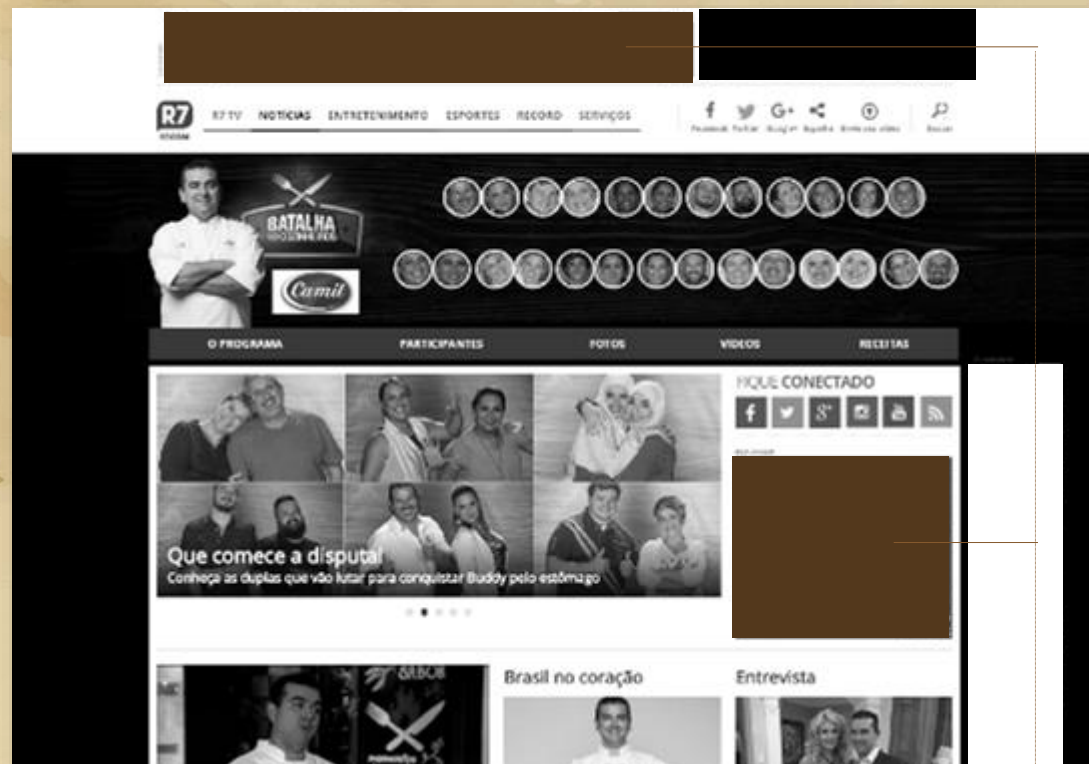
R7
R7 TV NOTÍCIAS ENTRETENIMENTO ESPORTES RECORD SERVIÇOS

Facebook Twittar Google+ Espalhe Envie seu vídeo Buscar

BATALHA

Camil

O PROGRAMA PARTICIPANTES FOTOS VÍDEOS RECEITAS

FIQUE CONECTADO

Que comece a disputa!
Conheça as duplas que vão lutar para conquistar Buddy pelo estômago

Brasil no coração

Entrevista